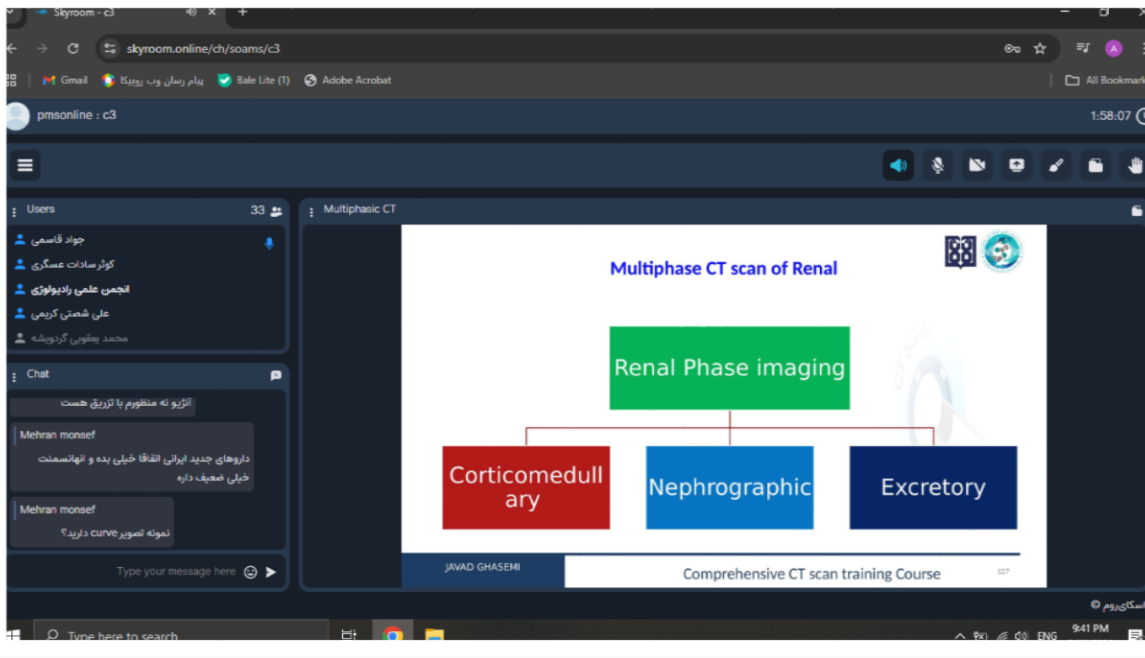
Skyroom - c3

skyroom.online/ch/soams/c3

Gmail پیام رسان وب روبیکا Bale Lite (1) Adobe Acrobat All Bookmarks

pmsonline : c3

1:58:07

Users 33

جواد قاسمی

کوثرسادات عسگری

انجمن علمی رادیولوژی

علی شصتی کریمی

محمد یعقوبی کردویشه

Chat

آنژیو نه منظورم با تزریق هست

Mehran monsef

داروهای جدید ایرانی اتفاقا خیلی بده و انهانسمنت خیلی ضعیف داره

Mehran monsef

نمونه تصویر curve دارید؟

Type your message here

Multiphasic CT

Multiphase CT scan of Renal

Renal Phase imaging

Corticomedullary

Nephrographic

Excretory

JAVAD GHASEMI

Comprehensive CT scan training Course

127

اسکای‌روم ©

Type here to search

ENG

9:41 PM